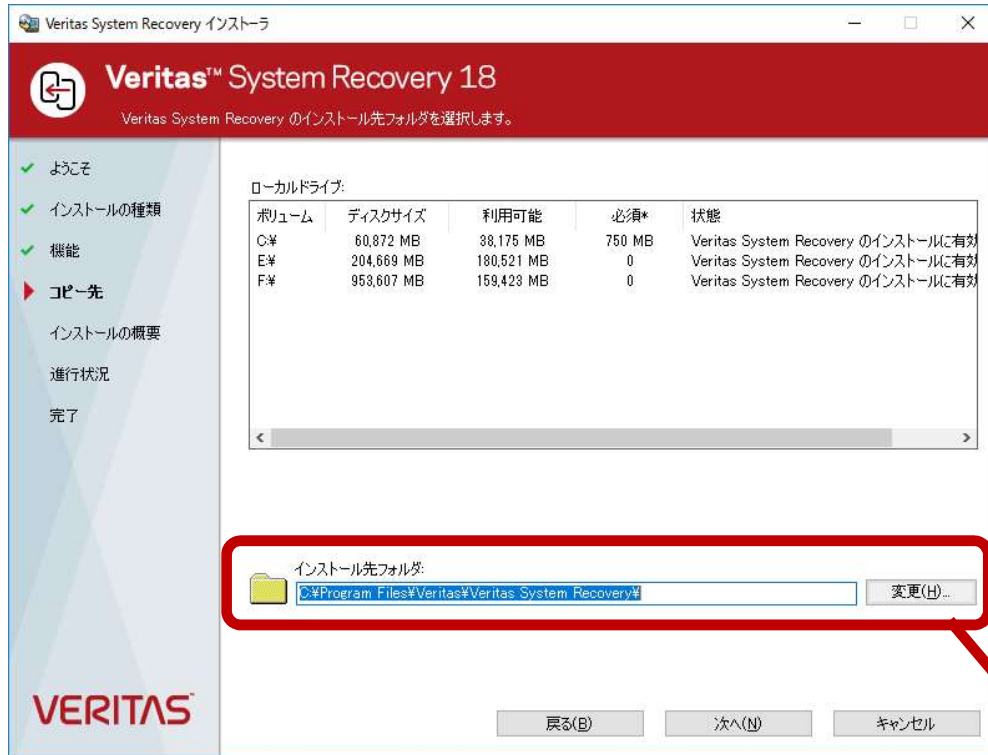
Veritas System Recovery インストーラ

Veritas™ System Recovery 18

Veritas System Recovery のインストール先フォルダを選択します。

ようこそ
インストールの種類
機能
コピー先
インストールの概要
進行状況
完了

ローカルドライブ:

| ボリューム | ディスクサイズ | 利用可能 | 必須* | 状態 |
|---|---|---|---|---|
| C:¥ | 60,872 MB | 38,175 MB | 750 MB | Veritas System Recovery のインストールに有効 |
| E:¥ | 204,669 MB | 180,521 MB | 0 | Veritas System Recovery のインストールに有効 |
| F:¥ | 953,607 MB | 159,423 MB | 0 | Veritas System Recovery のインストールに有効 |

インストール先フォルダ:
C:¥Program Files¥Veritas¥Veritas System Recovery¥
変更(H)...

VERITAS

戻る(B)
次へ(N)
キャンセル